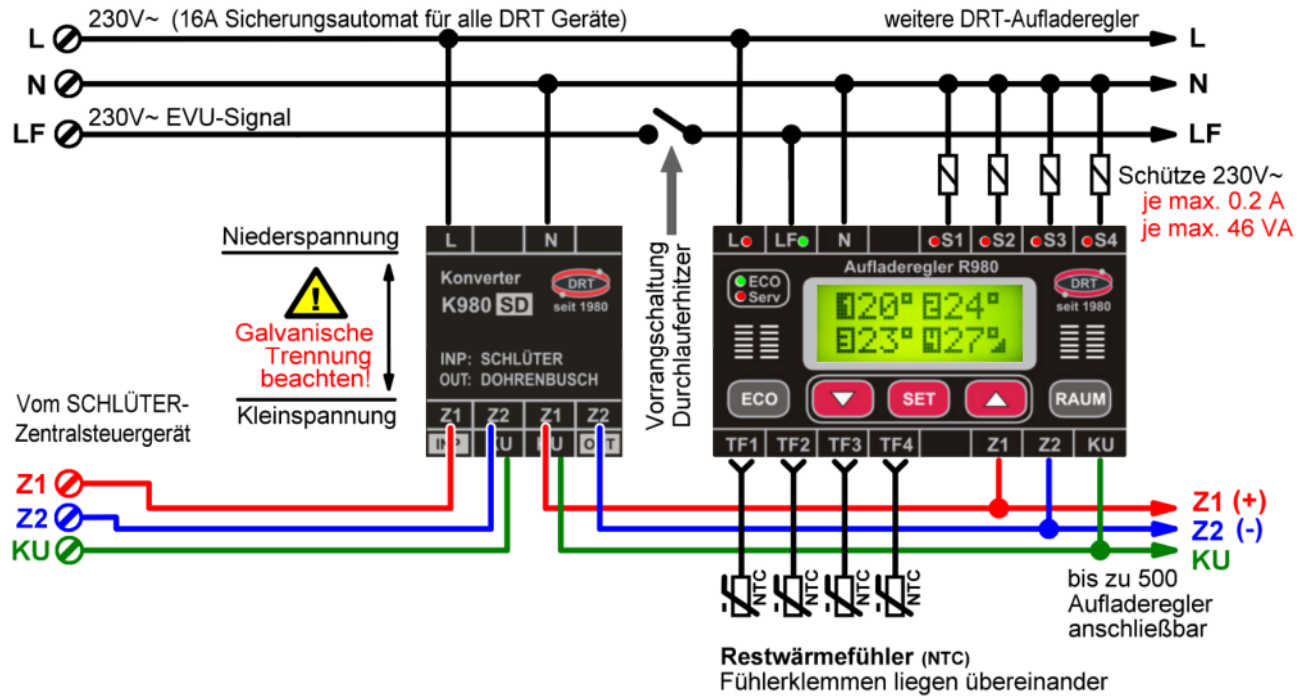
L 230V~ (16A Sicherungsautomat für alle DRT Geräte) weitere DRT-Aufladeregler L

N N

LF 230V~ EVU-Signal LF

Schütze 230V~
je max. 0.2 A
je max. 46 VA

Niederspannung

Galvanische Trennung beachten!

Kleinspannung

Vom SCHLÜTER-Zentralsteuergerät

L N

Konverter
K980 SD
DRT seit 1980

INP: SCHLÜTER
OUT: DOHRENBUSCH

Z1 Z2 Z1 Z2
INP KU OUT

Vorrangschaltung Durchlauferhitzer

L LF N S1 S2 S3 S4

Aufladeregler R980

ECO
Serv

DRT seit 1980

20° 24°
23° 27°

ECO SET RAUM

TF1 TF2 TF3 TF4 Z1 Z2 KU

Z1
Z2
KU

Z1 (+)
Z2 (-)
KU

NTC NTC NTC NTC

bis zu 500 Aufladeregler anschließbar

Restwärmefühler (NTC)
Fühlerklemmen liegen übereinander